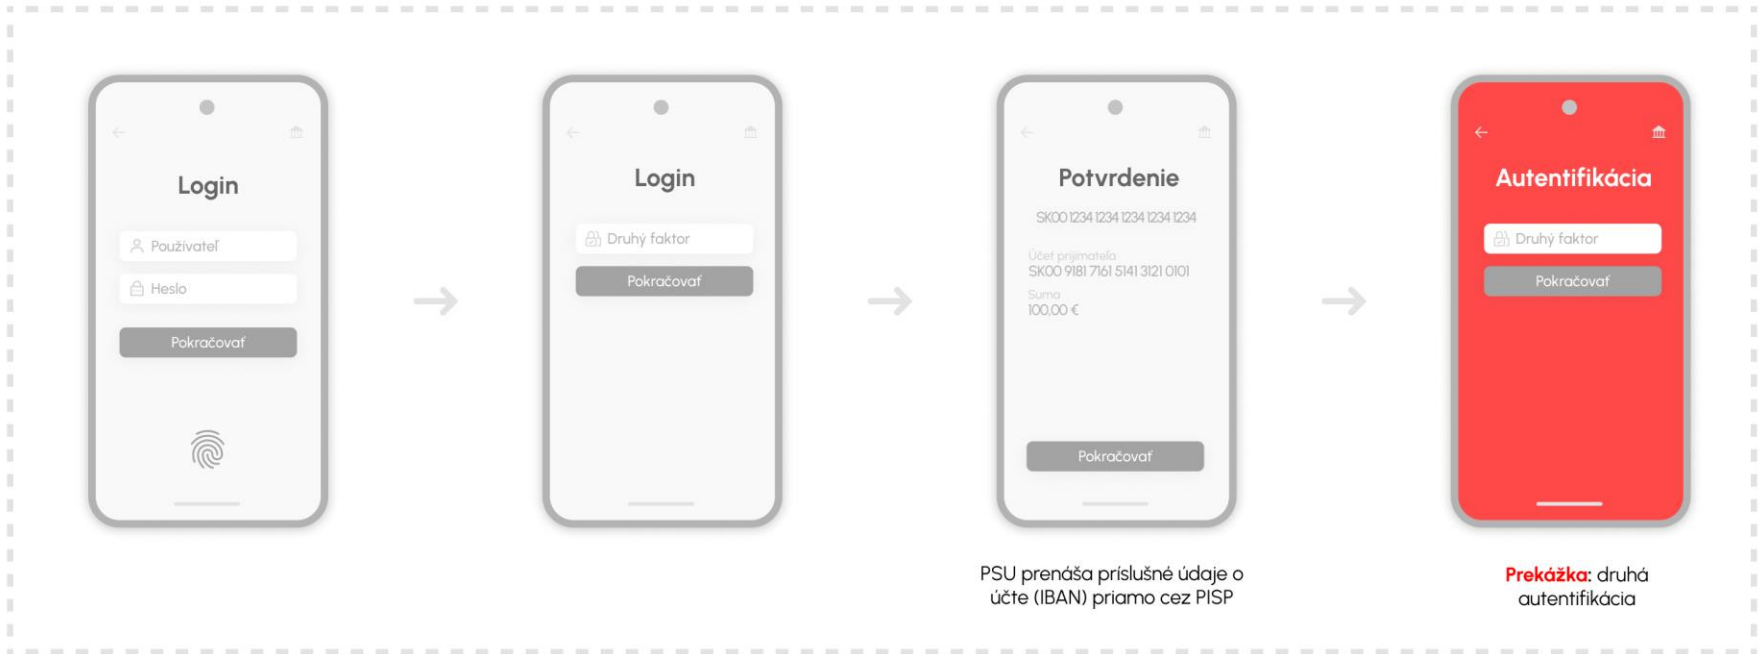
Login

Používateľ

Heslo

Pokračovať

Login

Druhý faktor

Pokračovať

Potvrdenie

SK00 1234 1234 1234 1234 1234

Účet príjmateľa
SK00 9181 7161 5141 3121 0101

Suma
100,00 €

Pokračovať

PSU prenáša príslušné údaje o účte (IBAN) priamo cez PISP

Autentifikácia

Druhý faktor

Pokračovať

Prekážka: druhá autentifikácia